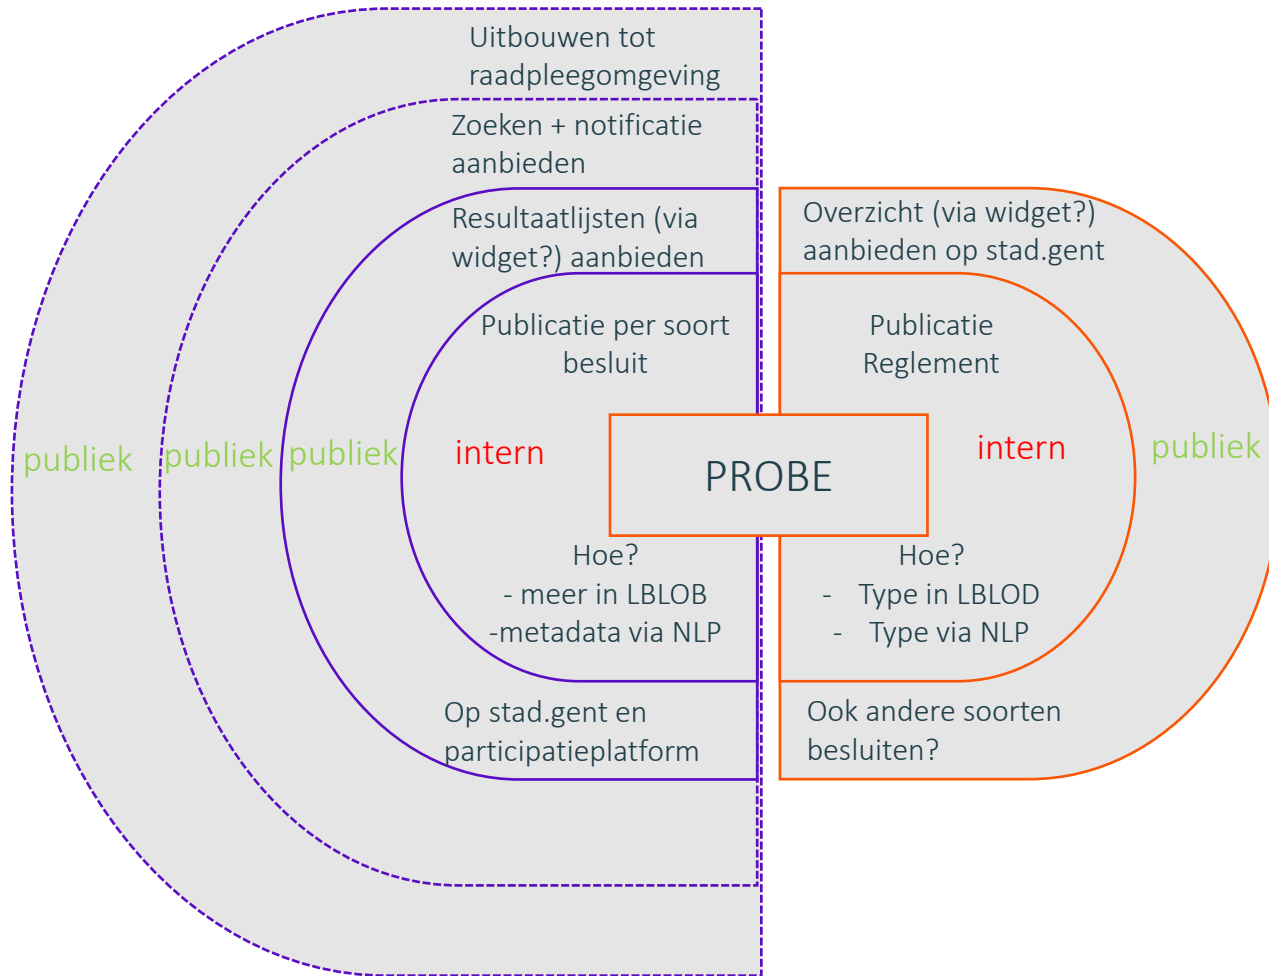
Uitbouwen tot raadpleegomgeving

Zoeken + notificatie aanbieden

Resultaatlijsten (via widget?) aanbieden

Publicatie per soort besluit

publiek

publiek

publiek

intern

Hoe?
- meer in LBLOB
-metadata via NLP

Op stad.gent en participatieplatform

PROBE

Overzicht (via widget?) aanbieden op stad.gent

Publicatie Reglement

intern

publiek

Hoe?
- Type in LBLOD
- Type via NLP

Ook andere soorten besluiten?